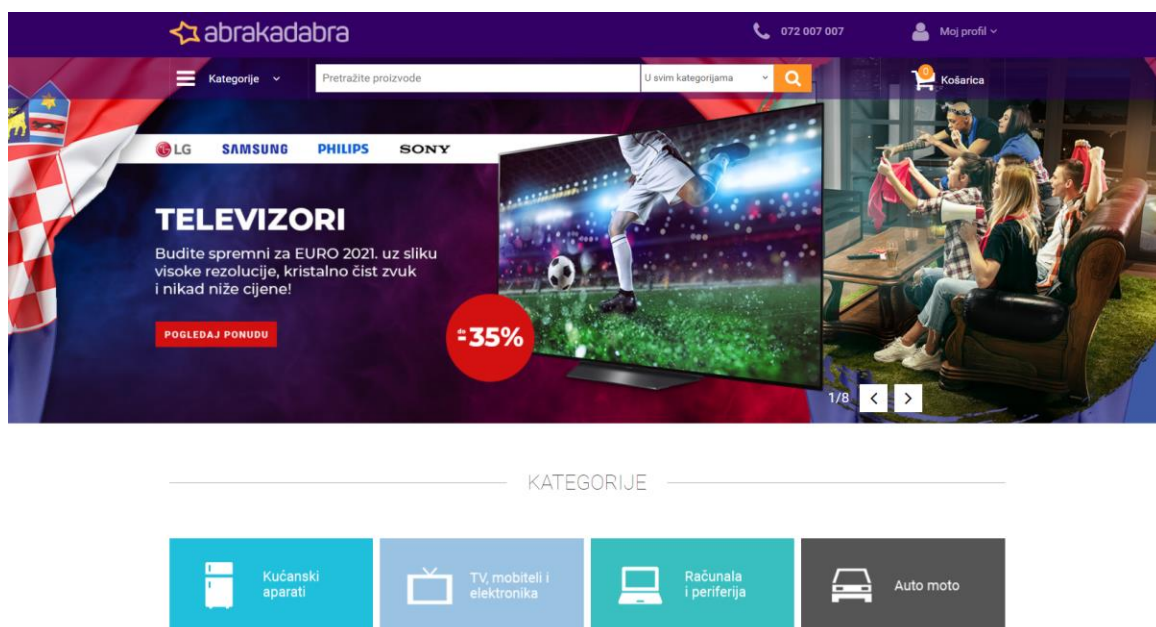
abrakadabra

072 007 007

Moj profil

Kategorije

Pretražite proizvode

U svim kategorijama

0

Košarica

LG SAMSUNG PHILIPS SONY

TELEVIZORI

Budite spremni za EURO 2021. uz sliku visoke rezolucije, kristalno čist zvuk i nikad niže cijene!

POGLEDAJ PONUDU

do -35%

1/8

KATEGORIJE

Kućanski aparati

TV, mobiteli i elektronika

Računala i periferija

Auto moto